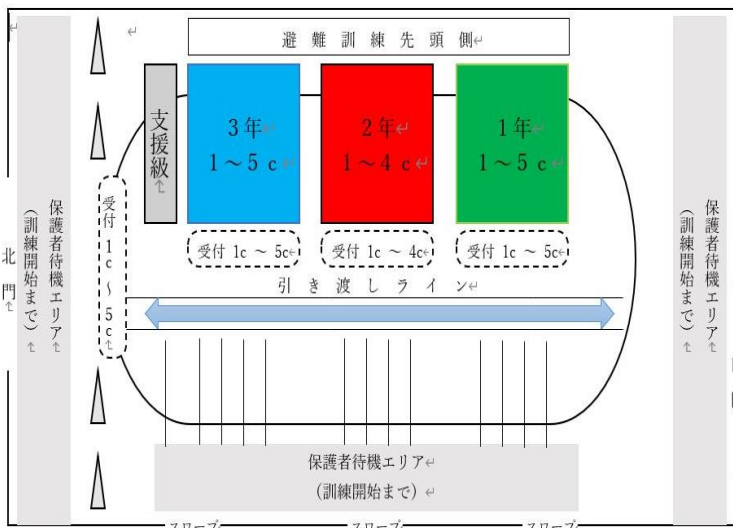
避難訓練先頭側

支援級

3年
1～5 c

2年
1～4 c

1年
1～5 c

北門

保護者待機エリア
（訓練開始まで）

受付
1c
～
5c

受付 1c ～ 5c

受付 1c ～ 4c

受付 1c ～ 5c

保護者待機エリア
（訓練開始まで）

引き渡しライン

保護者待機エリア
（訓練開始まで）

スロープ　スロープ　スロープ